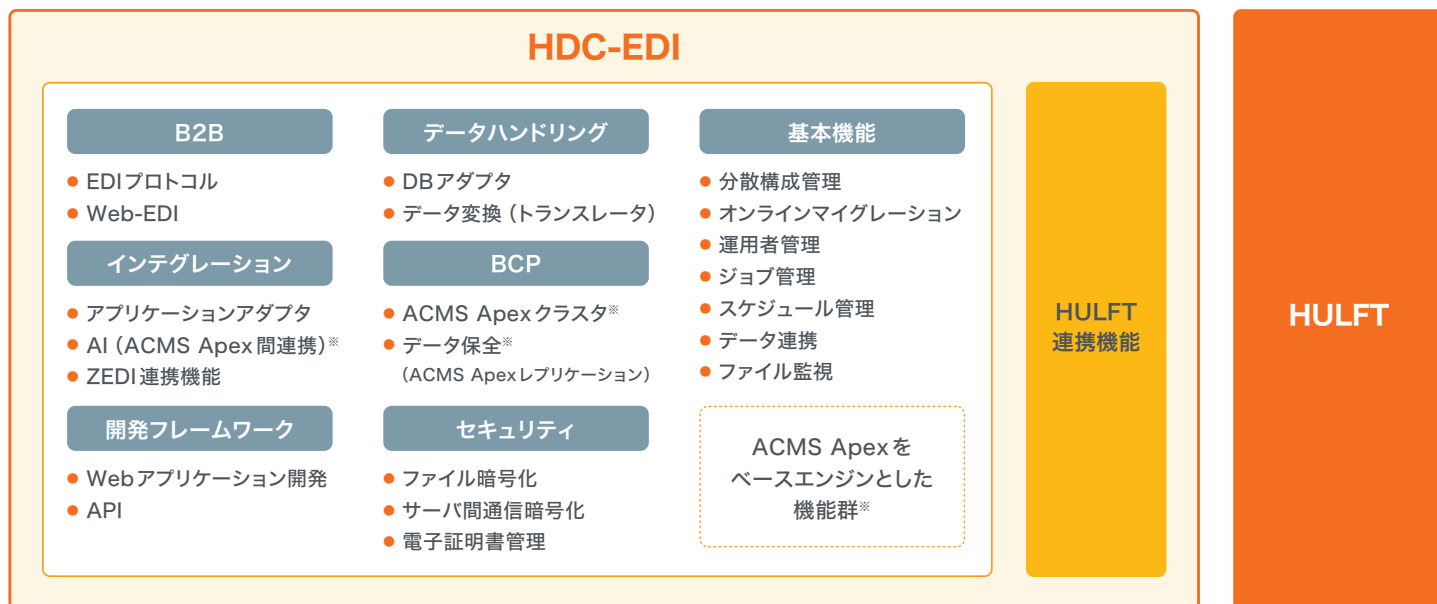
HDC-EDI

B2B
● EDIプロトコル
● Web-EDI

インテグレーション
● アプリケーションアダプタ
● AI（ACMS Apex間連携）※
● ZEDI連携機能

開発フレームワーク
● Webアプリケーション開発
● API

データハンドリング
● DBアダプタ
● データ変換（トランスレータ）

BCP
● ACMS Apexクラスタ※
● データ保全※
（ACMS Apexレプリケーション）

セキュリティ
● ファイル暗号化
● サーバ間通信暗号化
● 電子証明書管理

基本機能
● 分散構成管理
● オンラインマイグレーション
● 運用者管理
● ジョブ管理
● スケジュール管理
● データ連携
● ファイル監視

ACMS Apexをベースエンジンとした機能群※

HULFT
連携機能

HULFT